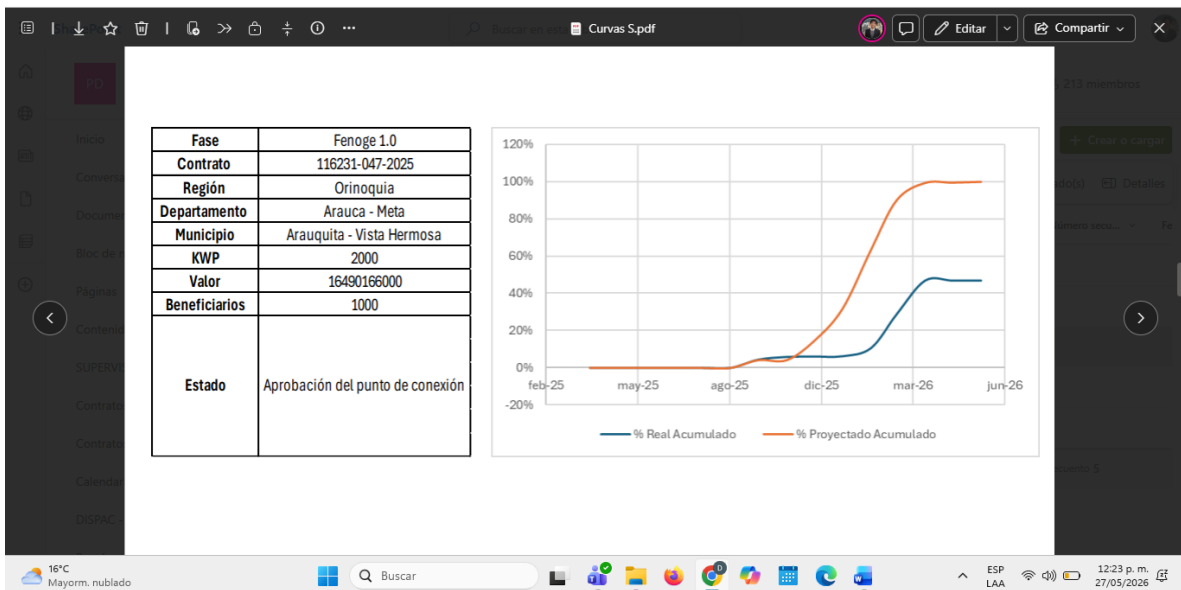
Curvas S.pdf

Editar

Compartir

| Fase | Fenoge 1.0 |
|---|---|
| Contrato | 116231-047-2025 |
| Región | Orinoquia |
| Departamento | Arauca - Meta |
| Municipio | Arauquita - Vista Hermosa |
| KWP | 2000 |
| Valor | 16490166000 |
| Beneficiarios | 1000 |
| Estado | Aprobación del punto de conexión |

120%
100%
80%
60%
40%
20%
0%
-20%
feb-25 may-25 ago-25 dic-25 mar-26 jun-26

% Real Acumulado
% Proyectado Acumulado

16°C
Mayorm. nublado

Buscar

ESP
LAA

12:23 p. m.
27/05/2026